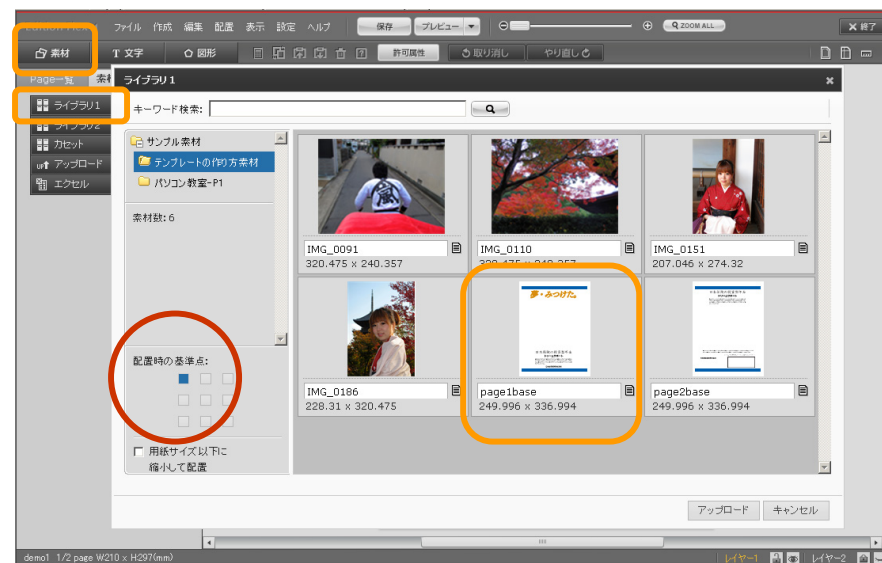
ファイル 作成 編集 配置 表示 設定 ヘルプ
保存 プレビュー
ZOOM ALL
終了
素材
T 文字
図形
許可属性
取り消し
やり直し
Page一覧 素材
ライブラリ1
ライブラリ1
ライブラリ2
カセット
アップロード
エクセル
キーワード検索:
サンプル素材
テンプレートの作り方素材
パソコン教室-P1
素材数:6
配置時の基準点:
用紙サイズ以下に縮小して配置
IMG_0091
320.475 x 240.357
IMG_0110
320.475 x 240.357
IMG_0151
207.046 x 274.32
IMG_0186
228.31 x 320.475
page1base
249.996 x 336.994
page2base
249.996 x 336.994
アップロード
キャンセル
demo1 1/2 page W210 x H297(mm)
レイヤー1
レイヤー2